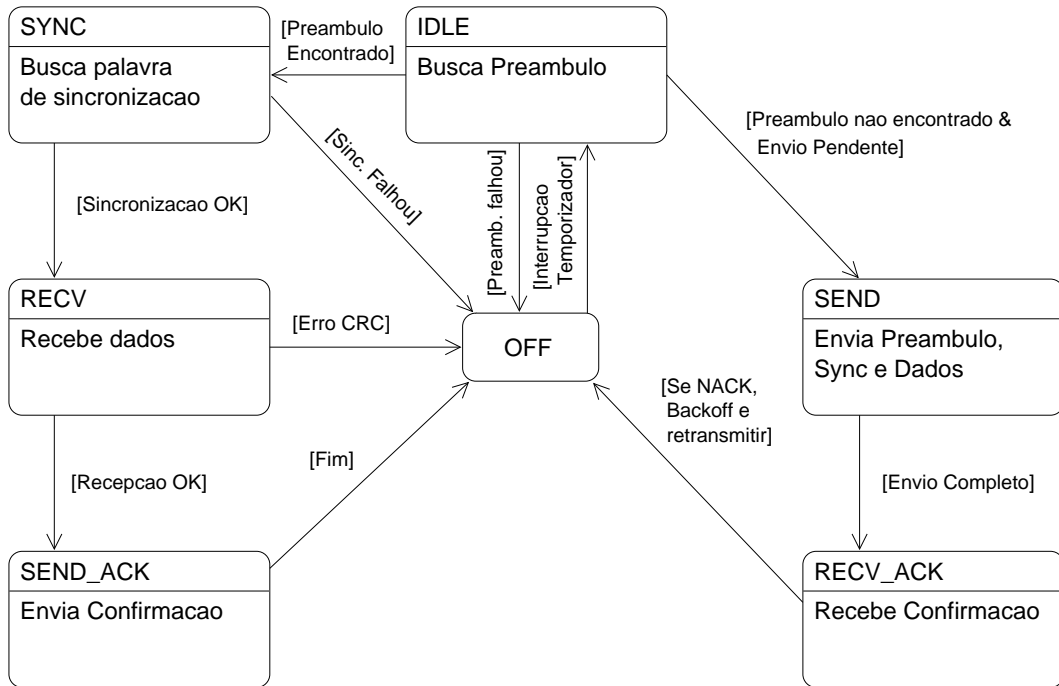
SYNC
Busca palavra de sincronizacao

[Preambulo Encontrado]

IDLE
Busca Preambulo

[Preambulo nao encontrado & Envio Pendente]

[Sinc. Falhou]

[Preamb. falhou]

[Interrupcao Temporizador]

[Sincronizacao OK]

RECV
Recebe dados

[Erro CRC]

OFF

SEND
Envia Preambulo, Sync e Dados

[Se NACK, Backoff e retransmitir]

[Fim]

[Recepcao OK]

[Envio Completo]

SEND_ACK
Envia Confirmacao

RECV_ACK
Recebe Confirmacao